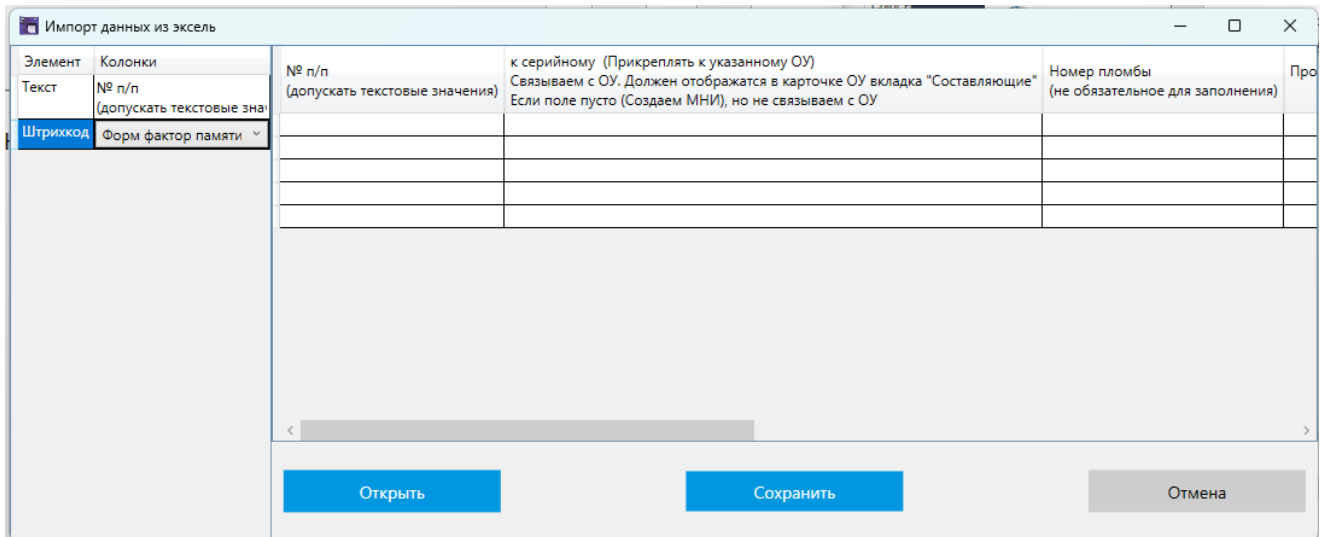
Импорт данных из эксель

| Элемент | Колонки |
|---|---|
| Текст | № п/п (допускать текстовые зна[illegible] |
| Штрихкод | Форм фактор памяти |

| № п/п (допускать текстовые значения) | к серийному (Прикреплять к указанному ОУ) Связываем с ОУ. Должен отображатся в карточке ОУ вкладка "Составляющие" Если поле пусто (Создаем МНИ), но не связываем с ОУ | Номер пломбы (не обязательное для заполнения) | Про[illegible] |
|---|---|---|---|
| | | | |
| | | | |
| | | | |
| | | | |
| | | | |

Открыть

Сохранить

Отмена